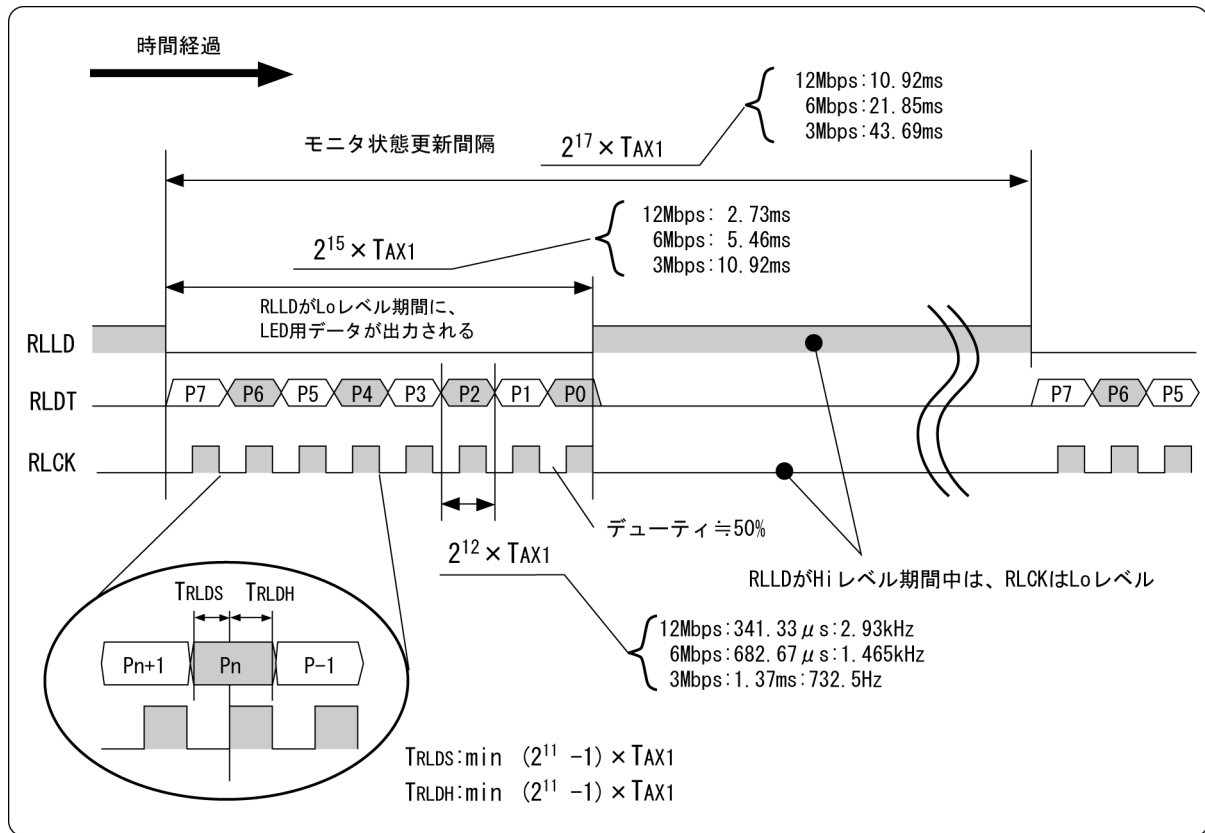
時間経過

モニタ状態更新間隔

$2^{17} \times$ TAX1

12Mbps:10.92ms
6Mbps:21.85ms
3Mbps:43.69ms

$2^{15} \times$ TAX1

12Mbps: 2.73ms
6Mbps: 5.46ms
3Mbps:10.92ms

RLLDがLoレベル期間に、LED用データが出力される

RLLD

RLDT

P7 P6 P5 P4 P3 P2 P1 P0

P7 P6 P5

RLCK

デューティ≒50%

$2^{12} \times$ TAX1

RLLDがHiレベル期間中は、RLCKはLoレベル

12Mbps:341.33μs:2.93kHz
6Mbps:682.67μs:1.465kHz
3Mbps:1.37ms:732.5Hz

TRLDS TRLDH

Pn+1 Pn P-1

TRLDS:min $(2^{11}-1) \times$ TAX1
TRLDH:min $(2^{11}-1) \times$ TAX1